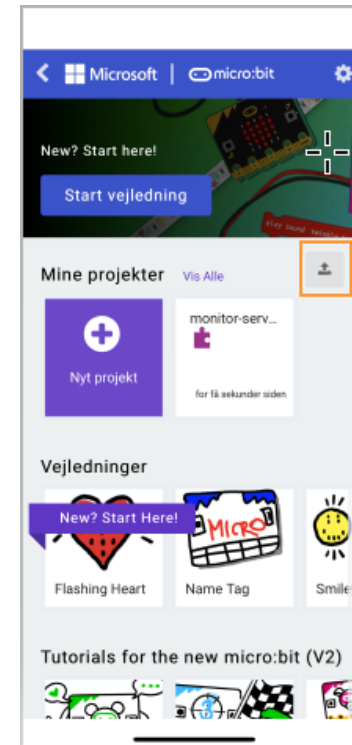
Microsoft | micro:bit

New? Start here!

Start vejledning

Mine projekter Vis Alle

Nyt projekt

monitor-serv...

for få sekunder siden

Vejledninger

New? Start Here!

MICRO

Flashing Heart

Name Tag

Smile

Tutorials for the new micro:bit (V2)